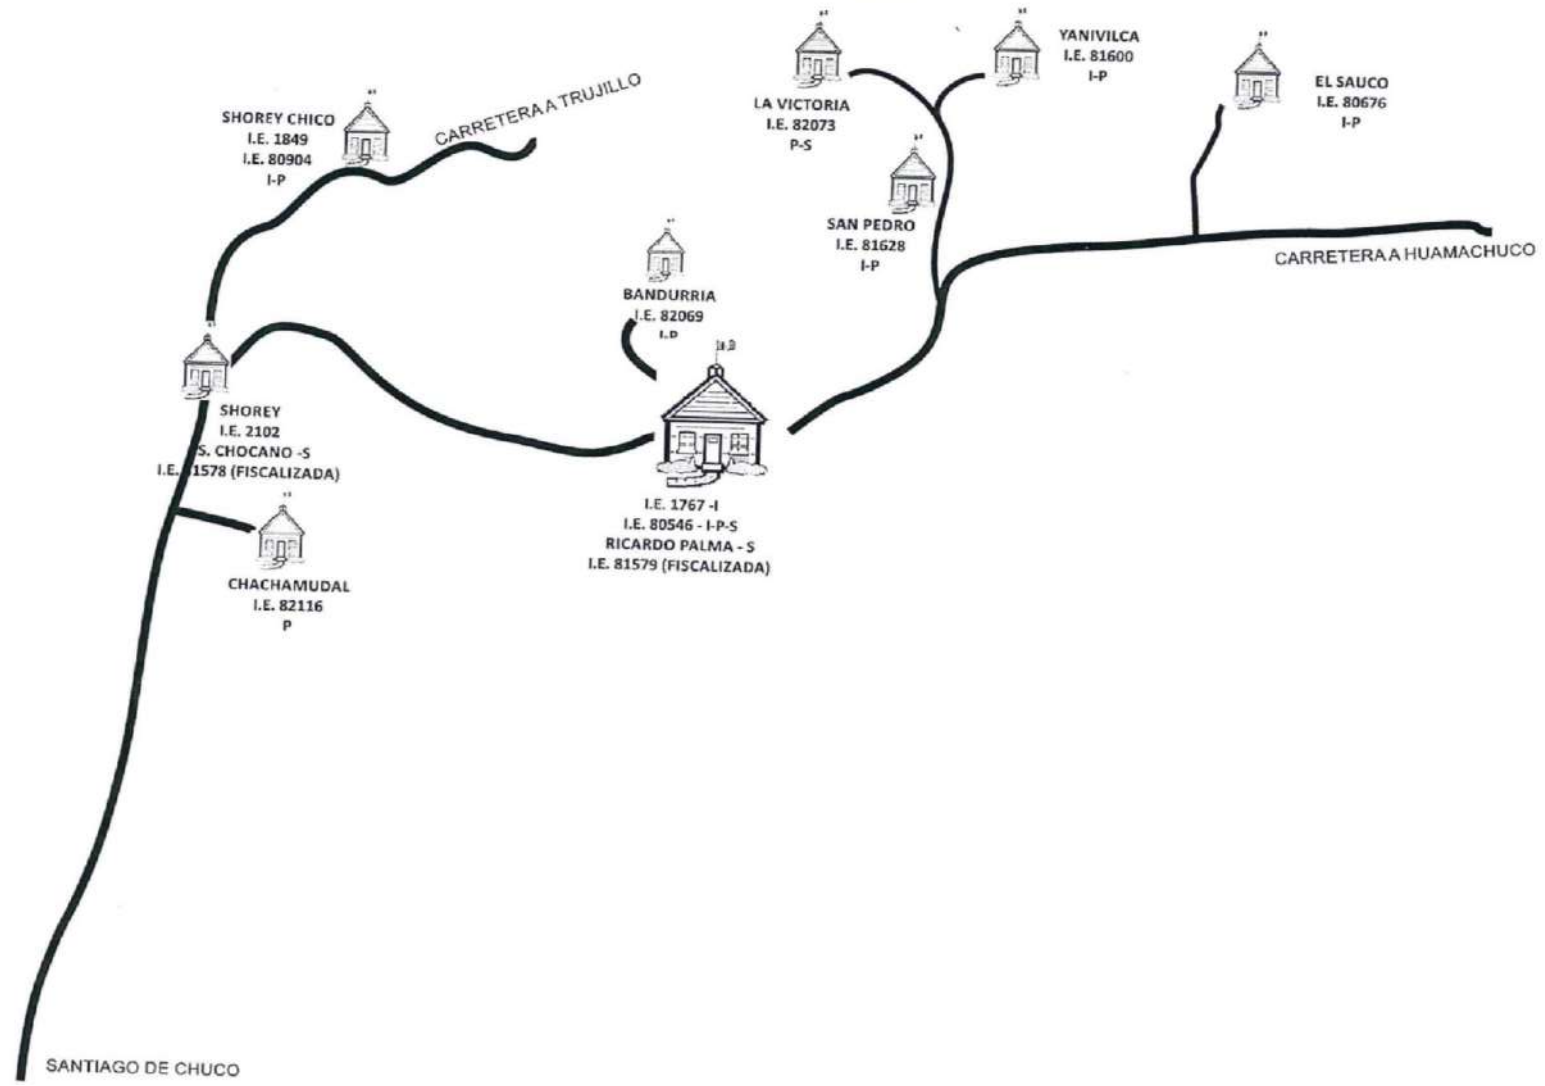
SHOREY CHICO
I.E. 1849
I.E. 80904
I-P

CARRETERA A TRUJILLO

LA VICTORIA
I.E. 82073
P-S

YANIVILCA
I.E. 81600
I-P

EL SAUCO
I.E. 80676
I-P

SAN PEDRO
I.E. 81628
I-P

CARRETERA A HUAMACHUCO

BANDURRIA
I.E. 82069
I-P

SHOREY
I.E. 2102
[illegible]S. CHOCANO -S
I.E. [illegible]1578 (FISCALIZADA)

I.E. 1767 -I
I.E. 80546 - I-P-S
RICARDO PALMA - S
I.E. 81579 (FISCALIZADA)

CHACHAMUDAL
I.E. 82116
P

SANTIAGO DE CHUCO